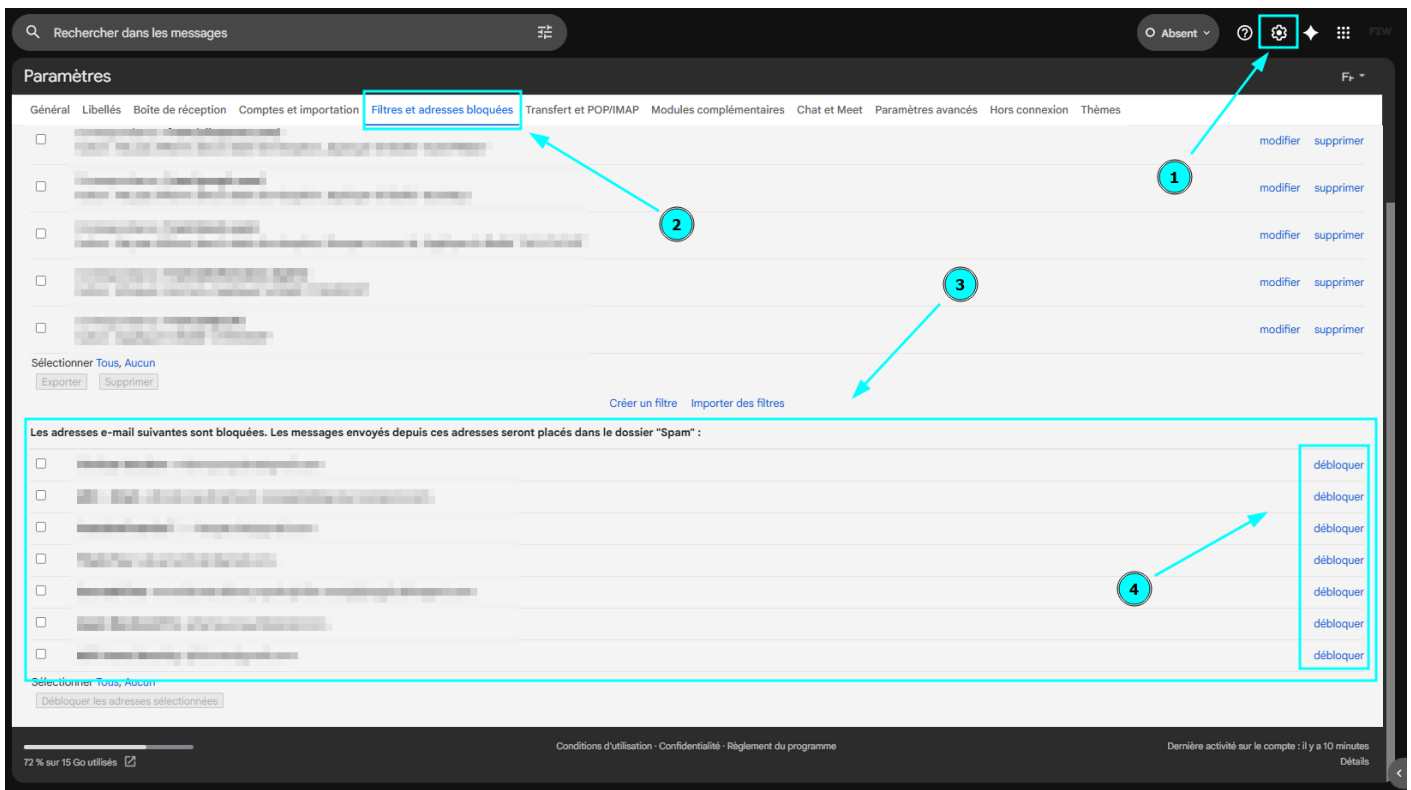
Rechercher dans les messages

Absent

Paramètres

Général Libellés Boîte de réception Comptes et importation Filtres et adresses bloquées Transfert et POP/IMAP Modules complémentaires Chat et Meet Paramètres avancés Hors connexion Thèmes

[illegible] modifier supprimer

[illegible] modifier supprimer

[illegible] modifier supprimer

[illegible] modifier supprimer

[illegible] modifier supprimer

1

2

3

Sélectionner Tous, Aucun

Exporter Supprimer

Créer un filtre Importer des filtres

Les adresses e-mail suivantes sont bloquées. Les messages envoyés depuis ces adresses seront placés dans le dossier "Spam" :

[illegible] débloquer

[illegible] débloquer

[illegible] débloquer

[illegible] débloquer

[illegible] débloquer

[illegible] débloquer

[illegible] débloquer

4

Sélectionner Tous, Aucun

Débloquer les adresses sélectionnées

72 % sur 15 Go utilisés

Conditions d'utilisation · Confidentialité · Règlement du programme

Dernière activité sur le compte : il y a 10 minutes

Détails